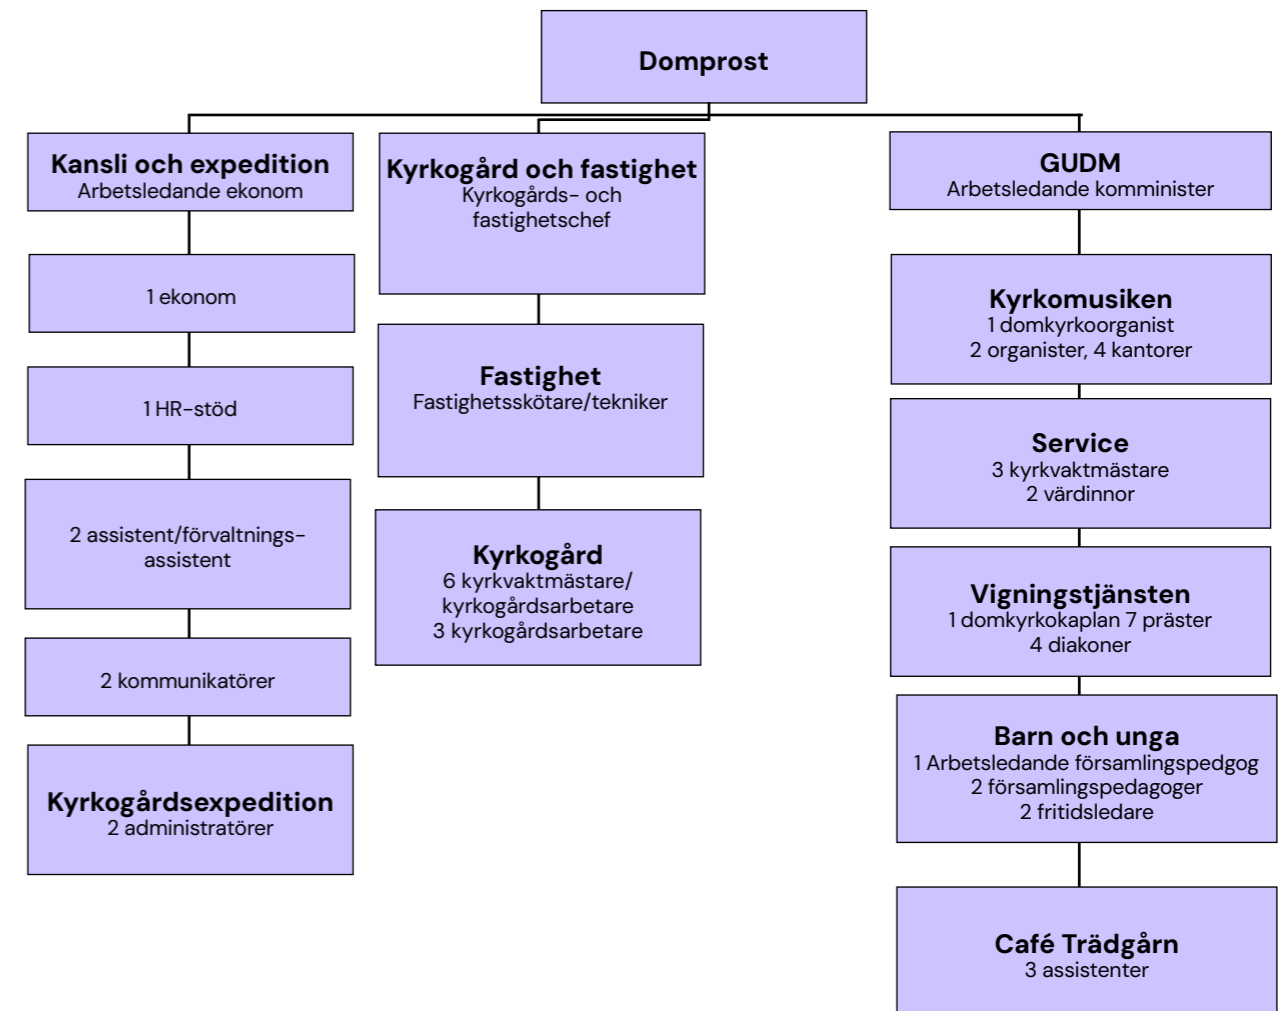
Domprost

Kansli och expedition
Arbetsledande ekonom

1 ekonom

1 HR-stöd

2 assistent/förvaltningsassistent

2 kommunikatörer

Kyrkogårdsexpedition
2 administratörer

Kyrkogård och fastighet
Kyrkogårds- och fastighetschef

Fastighet
Fastighetsskötare/tekniker

Kyrkogård
6 kyrkvaktmästare/ kyrkogårdsarbetare
3 kyrkogårdsarbetare

GUDM
Arbetsledande komminister

Kyrkomusiken
1 domkyrkoorganist
2 organister, 4 kantorer

Service
3 kyrkvaktmästare
2 värdinnor

Vigningstjänsten
1 domkyrkokaplan 7 präster
4 diakoner

Barn och unga
1 Arbetsledande församlingspedgog
2 församlingspedagoger
2 fritidsledare

Café Trädgårn
3 assistenter